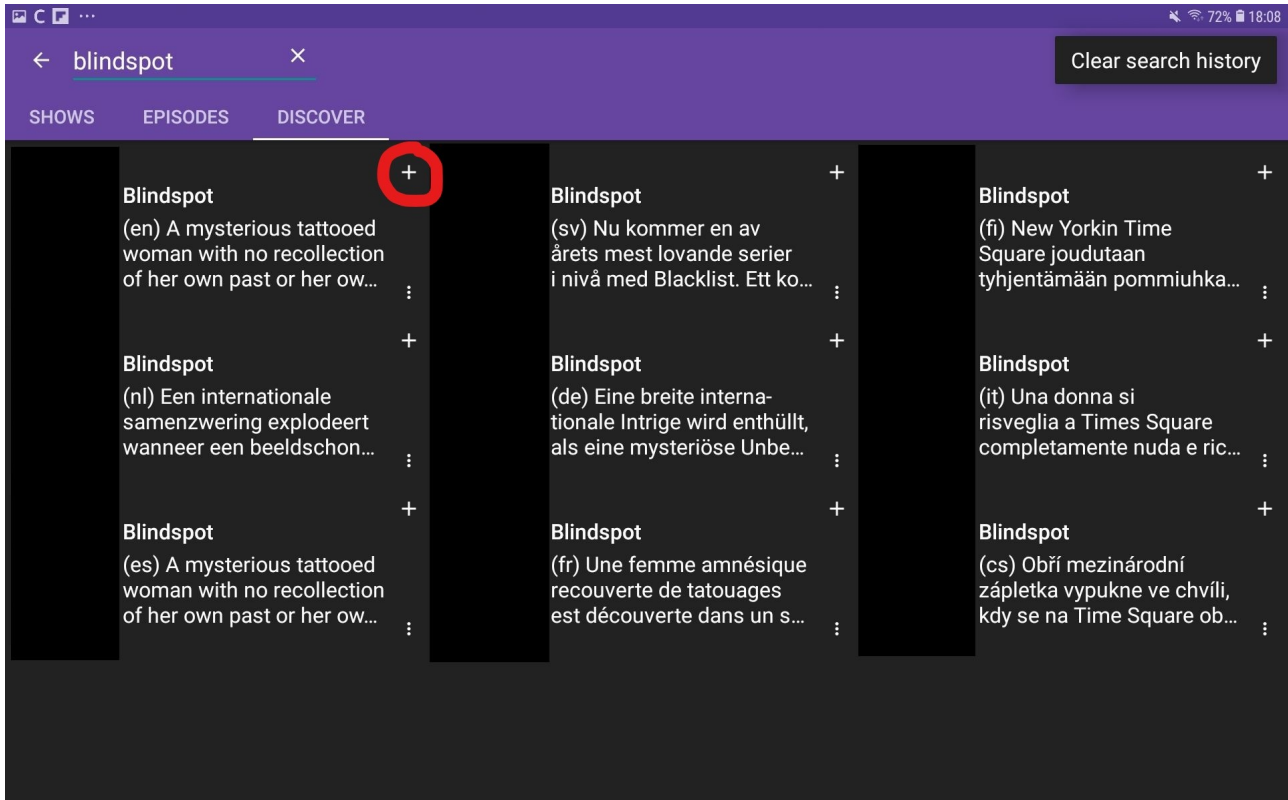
72% 18:08

← blindspot ×

Clear search history

SHOWS EPISODES DISCOVER

+
Blindspot
(en) A mysterious tattooed woman with no recollection of her own past or her ow…

+
Blindspot
(sv) Nu kommer en av årets mest lovande serier i nivå med Blacklist. Ett ko…

+
Blindspot
(fi) New Yorkin Time Square joudutaan tyhjentämään pommiuhka…

+
Blindspot
(nl) Een internationale samenzwering explodeert wanneer een beeldschon…

+
Blindspot
(de) Eine breite internationale Intrige wird enthüllt, als eine mysteriöse Unbe…

+
Blindspot
(it) Una donna si risveglia a Times Square completamente nuda e ric…

+
Blindspot
(es) A mysterious tattooed woman with no recollection of her own past or her ow…

+
Blindspot
(fr) Une femme amnésique recouverte de tatouages est découverte dans un s…

+
Blindspot
(cs) Obří mezinárodní zápletka vypukne ve chvíli, kdy se na Time Square ob…